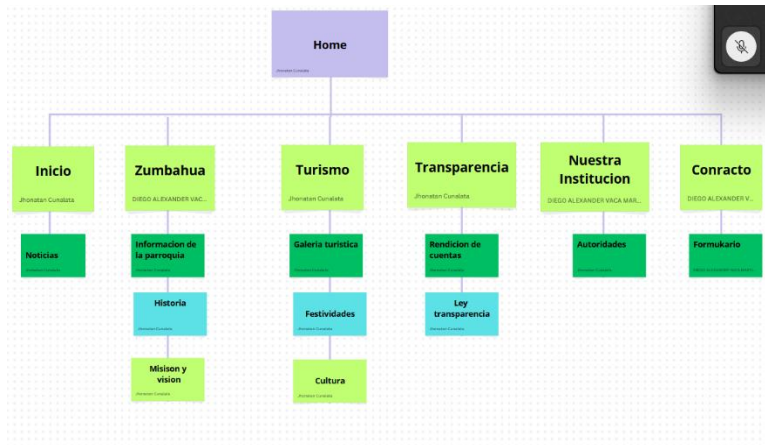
Home
Jhonatan Cunalata

Inicio
Jhonatan Cunalata

Noticias
Jhonatan Cunalata

Zumbahua
DIEGO ALEXANDER VAC...

Informacion de la parroquia
Jhonatan Cunalata

Historia
Jhonatan Cunalata

Misíon y vision
Jhonatan Cunalata

Turismo
Jhonatan Cunalata

Galeria turistica
Jhonatan Cunalata

Festividades
Jhonatan Cunalata

Cultura
Jhonatan Cunalata

Transparencia
Jhonatan Cunalata

Rendicion de cuentas
Jhonatan Cunalata

Ley transparencia
Jhonatan Cunalata

Nuestra Institucion
DIEGO ALEXANDER VACA MAR...

Autoridades
Jhonatan Cunalata

Conracto
DIEGO ALEXANDER V...

Formulario
DIEGO ALEXANDER VACA MAR...